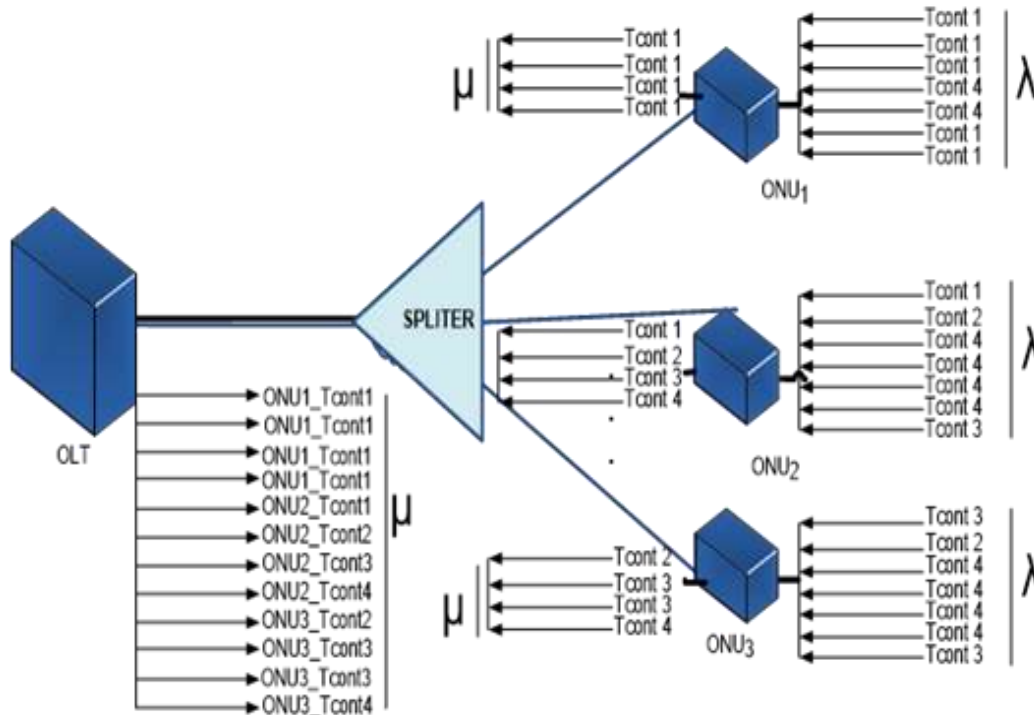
μ
Tcont 1
Tcont 1
Tcont 1
Tcont 1

Tcont 1
Tcont 1
Tcont 1
Tcont 4
Tcont 4
Tcont 1
Tcont 1
λ

$ONU_1$

SPLITER

OLT

Tcont 1
Tcont 2
Tcont 3
Tcont 4

Tcont 1
Tcont 2
Tcont 4
Tcont 4
Tcont 4
Tcont 4
Tcont 3
λ

$ONU_2$

ONU1_Tcont1
ONU1_Tcont1
ONU1_Tcont1
ONU1_Tcont1
ONU2_Tcont1
ONU2_Tcont2
ONU2_Tcont3
ONU2_Tcont4
ONU3_Tcont2
ONU3_Tcont3
ONU3_Tcont3
ONU3_Tcont4
μ

μ
Tcont 2
Tcont 3
Tcont 3
Tcont 4

$ONU_3$

Tcont 3
Tcont 2
Tcont 4
Tcont 4
Tcont 4
Tcont 4
Tcont 3
λ